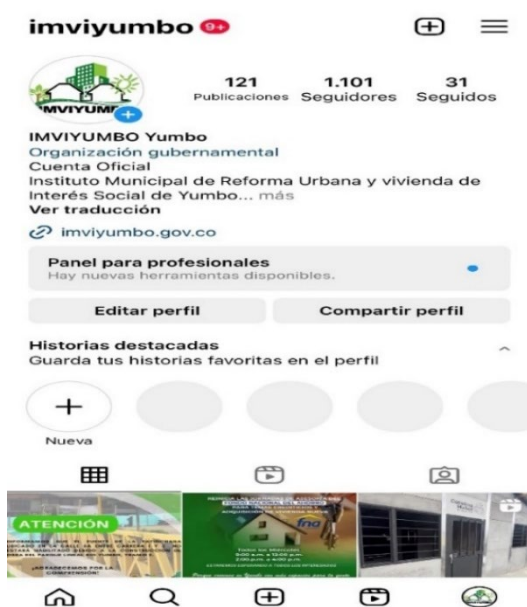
imviyumbo 9+

MVIYUM

121 Publicaciones
1.101 Seguidores
31 Seguidos

IMVIYUMBO Yumbo
Organización gubernamental
Cuenta Oficial
Instituto Municipal de Reforma Urbana y vivienda de Interés Social de Yumbo... más
Ver traducción

imviyumbo.gov.co

Panel para profesionales
Hay nuevas herramientas disponibles.

Editar perfil
Compartir perfil

Historias destacadas
Guarda tus historias favoritas en el perfil

Nueva

ATENCIÓN
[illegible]

fna
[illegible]